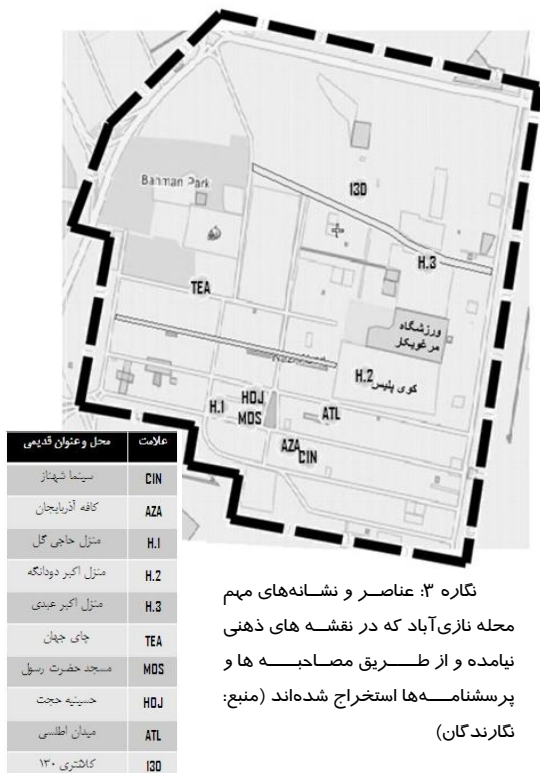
Bahman Park

130

H.3

TEA

ورزشگاه مرغوبکار

Nazi Abad

H.2 کوی پلیس

HOJ
MDS
H.1
ATL
AZA
CIN

| علامت | محل وعنوان قدیمی |
|---|---|
| CIN | سینما شهناز |
| AZA | کافه آذربایجان |
| H.1 | منزل حاجی گل |
| H.2 | منزل اکبر دودانگه |
| H.3 | منزل اکبر عبدی |
| TEA | چای جهان |
| MDS | مسجد حضرت رسول |
| HOJ | حسینیه حجت |
| ATL | میدان اطلسی |
| 130 | کلانتری ۱۳۰ |

نگاره ۳: عناصـر و نشـانه‌های مهم محله نازی‌آباد که در نقشــه های ذهنی نیامده و از طـــریق مصاحبـــه ها و پرسشنامــه‌ها استخراج شده‌اند (منبع: نگارندگان)